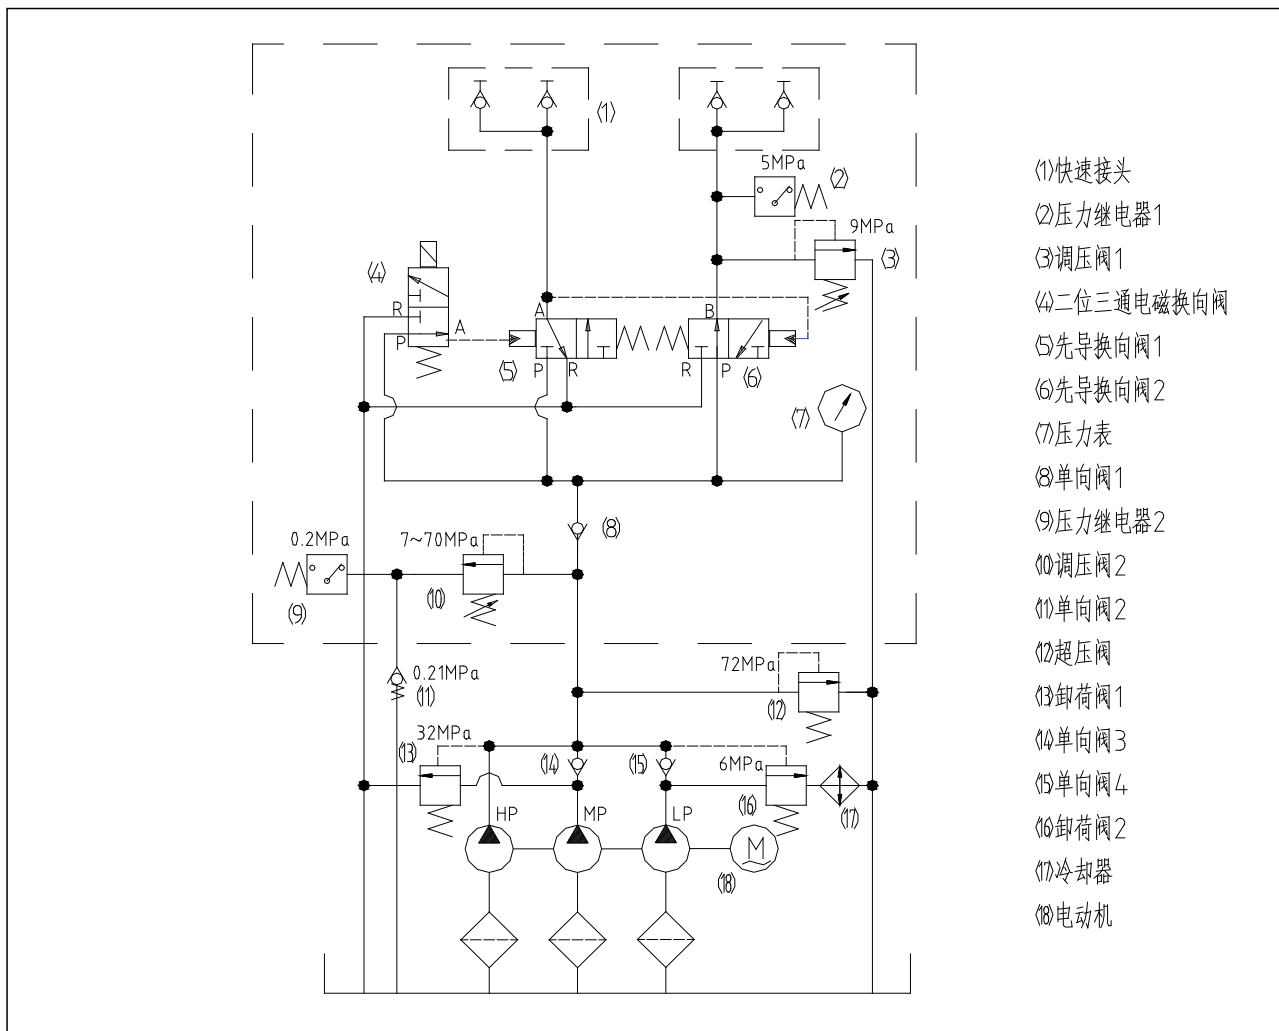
(1)
5MPa
(2)
9MPa
(3)
(4)
R
A
P
A
B
(5)
P
R
R
P
(6)
(7)
(8)
0.2MPa
7~70MPa
(9)
(10)
0.21MPa
(11)
72MPa
(12)
32MPa
(13)
(14)
(15)
6MPa
(16)
(17)
HP
MP
LP
M
(18)

(1)快速接头
(2)压力继电器1
(3)调压阀1
(4)二位三通电磁换向阀
(5)先导换向阀1
(6)先导换向阀2
(7)压力表
(8)单向阀1
(9)压力继电器2
(10)调压阀2
(11)单向阀2
(12)超压阀
(13)卸荷阀1
(14)单向阀3
(15)单向阀4
(16)卸荷阀2
(17)冷却器
(18)电动机